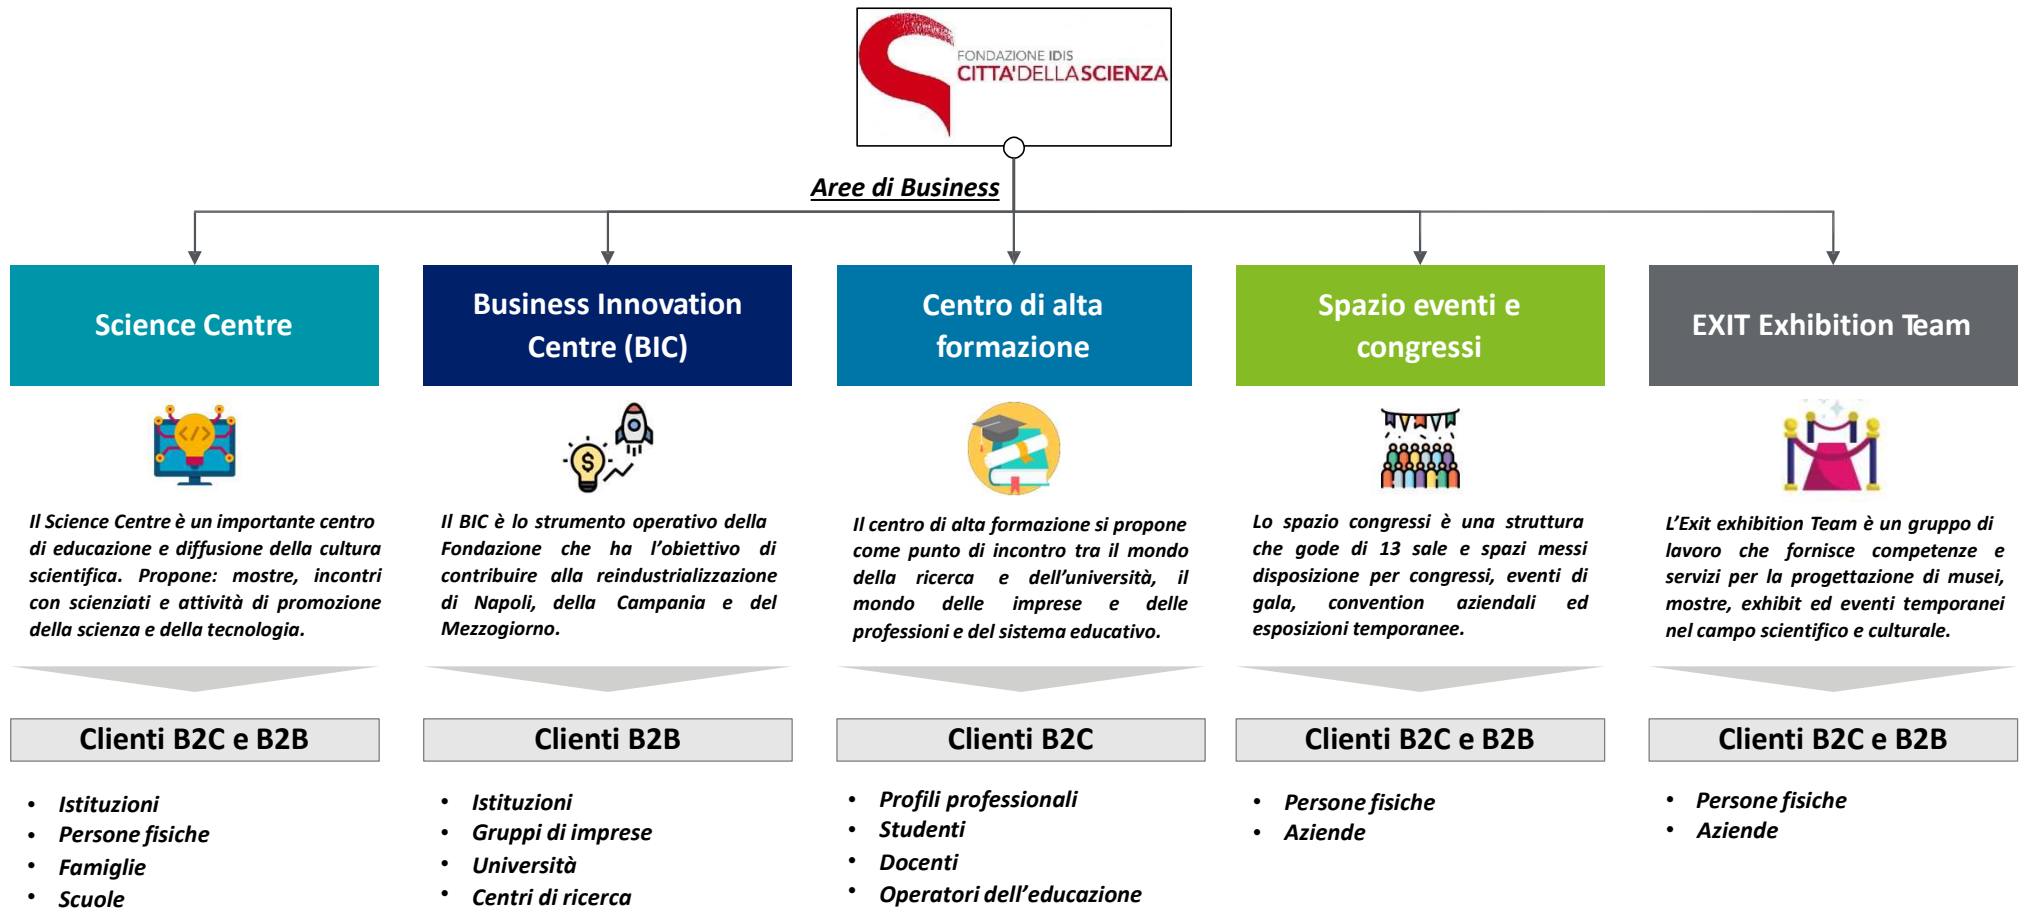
FONDAZIONE IDIS
CITTA'DELLASCIENZA

Aree di Business

Science Centre

Il Science Centre è un importante centro di educazione e diffusione della cultura scientifica. Propone: mostre, incontri con scienziati e attività di promozione della scienza e della tecnologia.

Clienti B2C e B2B

- Istituzioni
- Persone fisiche
- Famiglie
- Scuole

Business Innovation Centre (BIC)

Il BIC è lo strumento operativo della Fondazione che ha l'obiettivo di contribuire alla reindustrializzazione di Napoli, della Campania e del Mezzogiorno.

Clienti B2B

- Istituzioni
- Gruppi di imprese
- Università
- Centri di ricerca

Centro di alta formazione

Il centro di alta formazione si propone come punto di incontro tra il mondo della ricerca e dell'università, il mondo delle imprese e delle professioni e del sistema educativo.

Clienti B2C

- Profili professionali
- Studenti
- Docenti
- Operatori dell'educazione

Spazio eventi e congressi

Lo spazio congressi è una struttura che gode di 13 sale e spazi messi disposizione per congressi, eventi di gala, convention aziendali ed esposizioni temporanee.

Clienti B2C e B2B

- Persone fisiche
- Aziende

EXIT Exhibition Team

L'Exit exhibition Team è un gruppo di lavoro che fornisce competenze e servizi per la progettazione di musei, mostre, exhibit ed eventi temporanei nel campo scientifico e culturale.

Clienti B2C e B2B

- Persone fisiche
- Aziende